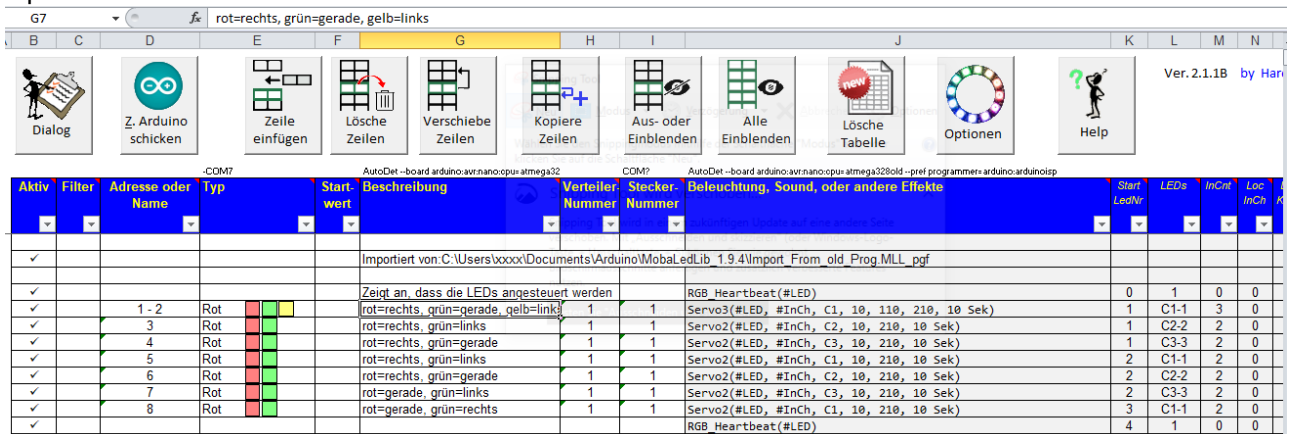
G7 | $f_x$ | rot=rechts, grün=gerade, gelb=links

A | B | C | D | E | F | G | H | I | J | K | L | M | N

Dialog | Z. Arduino schicken | Zeile einfügen | Lösche Zeilen | Verschiebe Zeilen | Kopiere Zeilen | Aus- oder Einblenden | Alle Einblenden | Lösche Tabelle | Optionen | Help | Ver. 2.1.1B by Hard

-COM7 | AutoDet --board arduino:avr:nano:cpu=atmega32 | COM? | AutoDet --board arduino:avr:nano:cpu=atmega328old --pref programmer=arduino:arduinoisp

| Aktiv | Filter | Adresse oder Name | Typ | Start-wert | Beschreibung | Verteiler-Nummer | Stecker-Nummer | Beleuchtung, Sound, oder andere Effekte | Start LedNr | LEDs | InCnt | Loc InCh |
|---|---|---|---|---|---|---|---|---|---|---|---|---|
| | | | | | | | | | | | | |
| ✓ | | | | | Importiert von:C:\Users\xxxx\Documents\Arduino\MobaLedLib_1.9.4\Import_From_old_Prog.MLL_pgf | | | | | | | |
| | | | | | | | | | | | | |
| ✓ | | | | | Zeigt an, dass die LEDs angesteuert werden | | | RGB_Heartbeat(#LED) | 0 | 1 | 0 | 0 |
| ✓ | | 1 - 2 | Rot | | rot=rechts, grün=gerade, gelb=links | 1 | 1 | Servo3(#LED, #InCh, C1, 10, 110, 210, 10 Sek) | 1 | C1-1 | 3 | 0 |
| ✓ | | 3 | Rot | | rot=rechts, grün=links | 1 | 1 | Servo2(#LED, #InCh, C2, 10, 210, 10 Sek) | 1 | C2-2 | 2 | 0 |
| ✓ | | 4 | Rot | | rot=rechts, grün=gerade | 1 | 1 | Servo2(#LED, #InCh, C3, 10, 210, 10 Sek) | 1 | C3-3 | 2 | 0 |
| ✓ | | 5 | Rot | | rot=rechts, grün=links | 1 | 1 | Servo2(#LED, #InCh, C1, 10, 210, 10 Sek) | 2 | C1-1 | 2 | 0 |
| ✓ | | 6 | Rot | | rot=rechts, grün=gerade | 1 | 1 | Servo2(#LED, #InCh, C2, 10, 210, 10 Sek) | 2 | C2-2 | 2 | 0 |
| ✓ | | 7 | Rot | | rot=gerade, grün=links | 1 | 1 | Servo2(#LED, #InCh, C3, 10, 210, 10 Sek) | 2 | C3-3 | 2 | 0 |
| ✓ | | 8 | Rot | | rot=gerade, grün=rechts | 1 | 1 | Servo2(#LED, #InCh, C1, 10, 210, 10 Sek) | 3 | C1-1 | 2 | 0 |
| ✓ | | | | | | | | RGB_Heartbeat(#LED) | 4 | 1 | 0 | 0 |